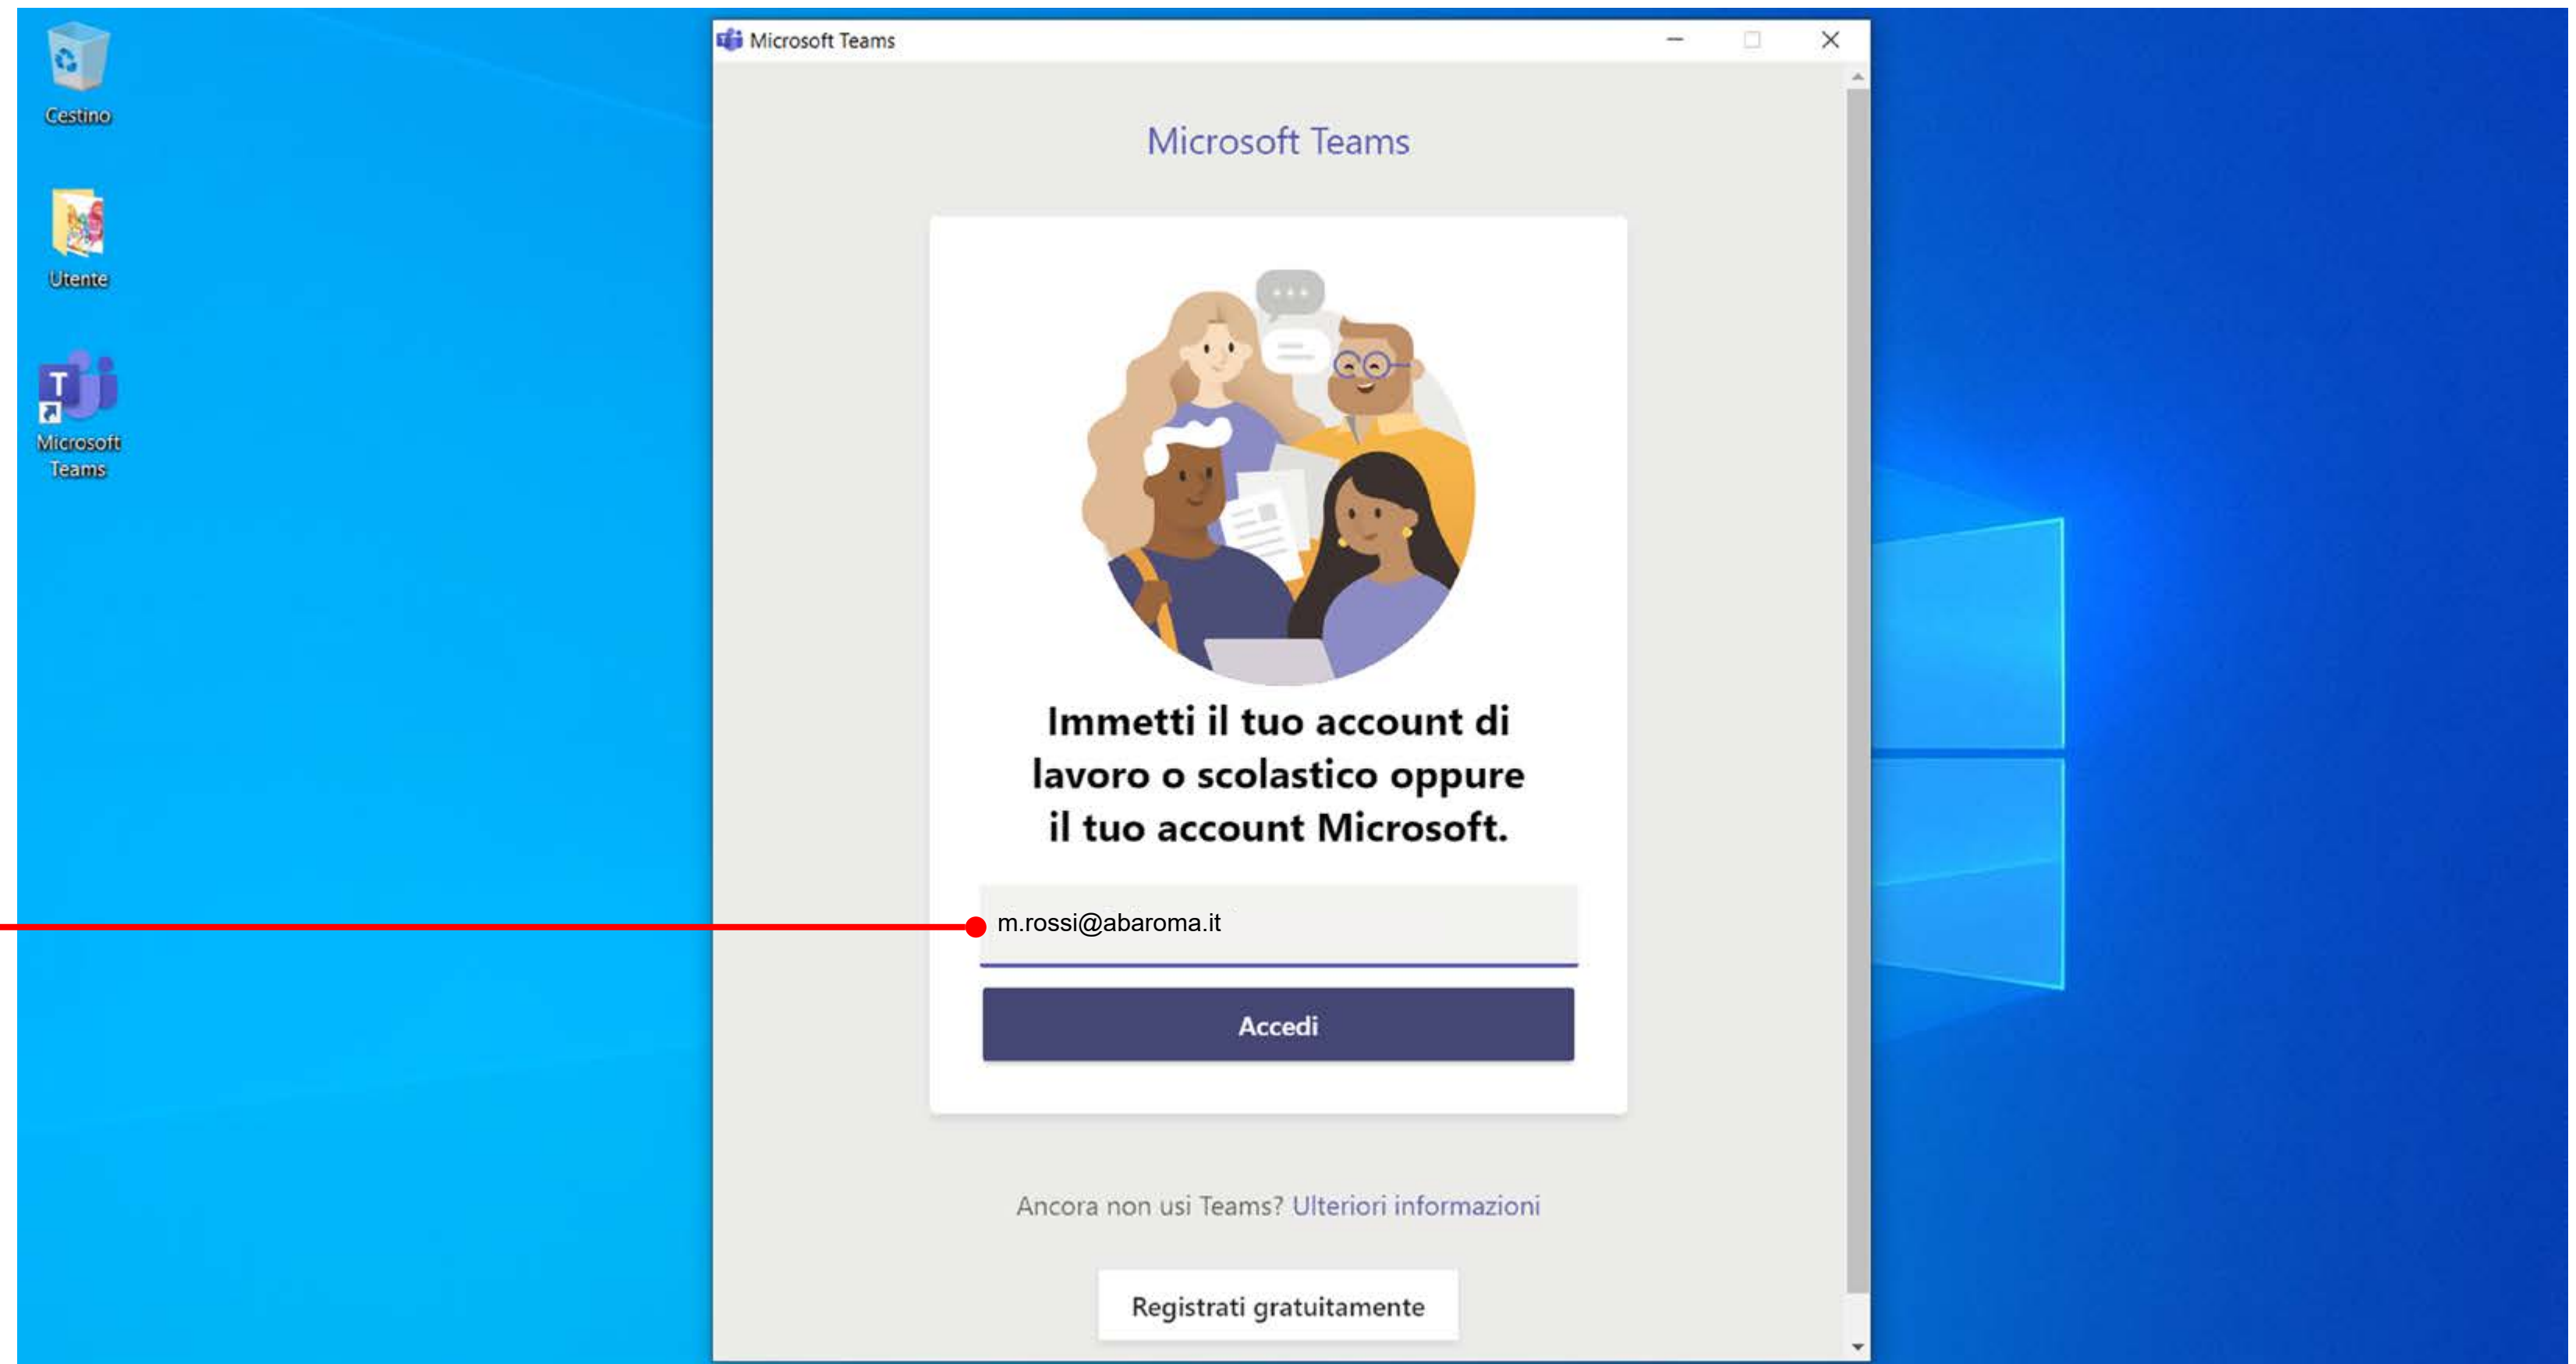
Cestino

Utente

Microsoft Teams

Microsoft Teams

Microsoft Teams

Immetti il tuo account di lavoro o scolastico oppure il tuo account Microsoft.

m.rossi@abaroma.it

Accedi

Ancora non usi Teams? Ulteriori informazioni

Registrati gratuitamente